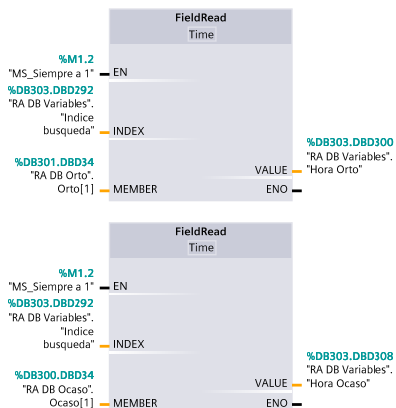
FieldRead
Time

%M1.2
"MS_Siempre a 1" EN

%DB303.DBD292
"RA DB Variables".
"Indice
busqueda" INDEX

%DB301.DBD34
"RA DB Orto".
Orto[1] MEMBER

VALUE
ENO

%DB303.DBD300
"RA DB Variables".
"Hora Orto"

FieldRead
Time

%M1.2
"MS_Siempre a 1" EN

%DB303.DBD292
"RA DB Variables".
"Indice
busqueda" INDEX

%DB300.DBD34
"RA DB Ocaso".
Ocaso[1] MEMBER

VALUE
ENO

%DB303.DBD308
"RA DB Variables".
"Hora Ocaso"